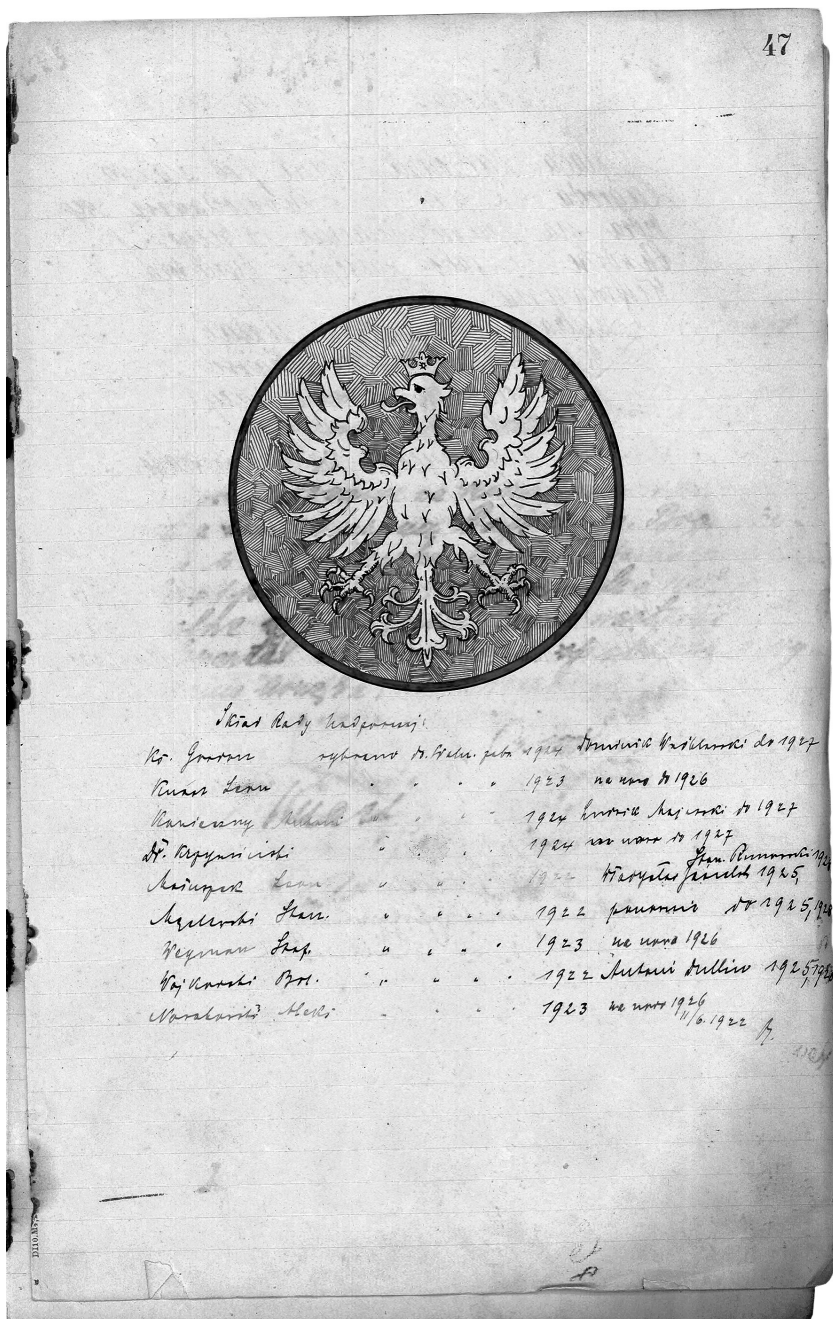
47

Skład Rady Nadzorczej:

Ks. Gorran wybrany d. Walne zebr. 1924 Dominik Wasilewski do 1927
Kurek Leon " " " 1923 na nowo do 1926
Karaczny Antoni " " " 1924 Henryk Majewski do 1927
Dr. Krzyżewski " " " 1924 na nowo do 1927
Mażurek Leon " " " 1922 Stan. Rumowski 1925 Wacyław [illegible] 1925
Mysłowski Stan. " " " 1922 ponownie do 1925
Wegman Józef " " " 1923 na nowo 1926
Wojkowski Bol. " " " 1922 Antoni Dulbio 1925
Marakowski Aleks. " " " 1923 na nowo 1926
11/6.1922 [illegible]

D110.M??